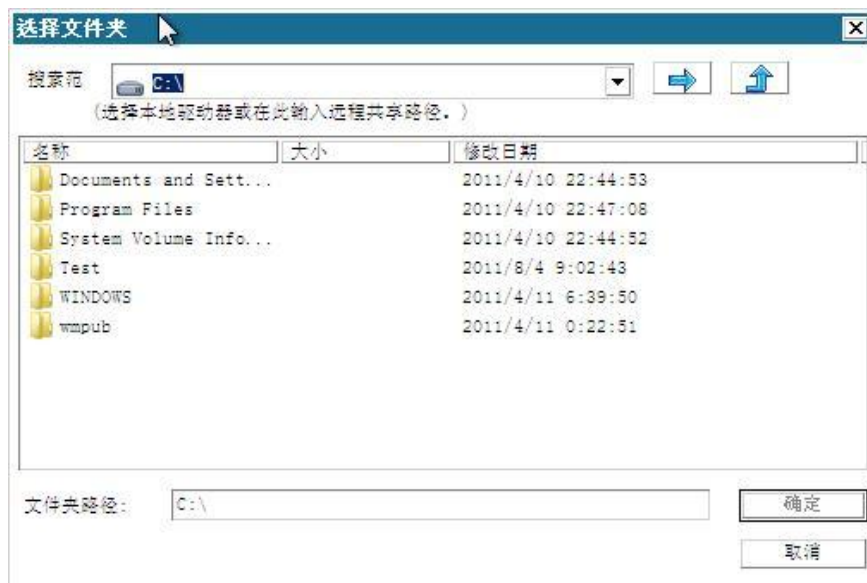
选择文件夹

搜索范 C:\

(选择本地驱动器或在此输入远程共享路径。)

| 名称 | 大小 | 修改日期 |
|---|---|---|
| Documents and Sett... | | 2011/4/10 22:44:53 |
| Program Files | | 2011/4/10 22:47:08 |
| System Volume Info... | | 2011/4/10 22:44:52 |
| Test | | 2011/8/4 9:02:43 |
| WINDOWS | | 2011/4/11 6:39:50 |
| wmpub | | 2011/4/11 0:22:51 |

文件夹路径: C:\

确定

取消